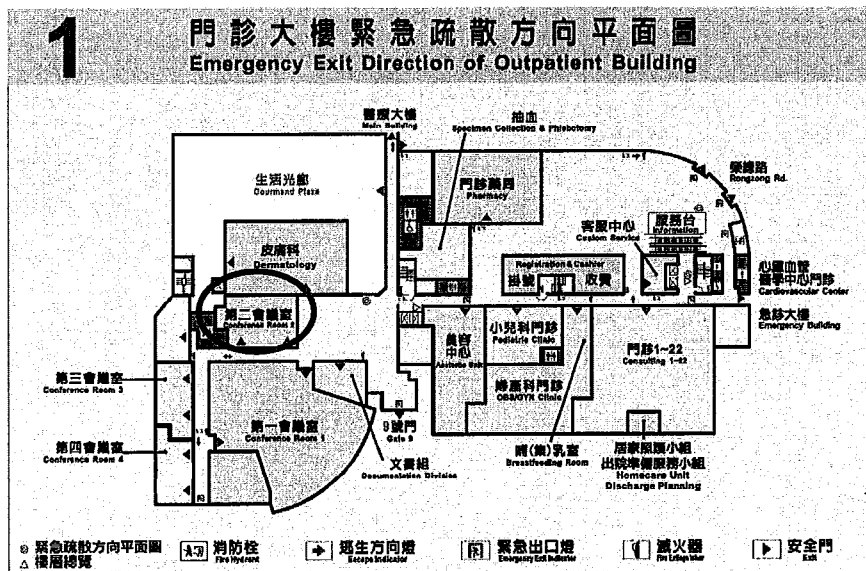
1

門診大樓緊急疏散方向平面圖
Emergency Exit Direction of Outpatient Building

醫療大樓
Main Building

抽血
Specimen Collection & Phlebotomy

榮總路
Rongzong Rd.

生活光廊
Gourmand Plaza

門診藥局
Pharmacy

客服中心
Custom Service

服務台
Information

心臟血管醫學中心門診
Cardiovascular Center

皮膚科
Dermatology

Registration & Cashier
掛號 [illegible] 批價

第二會議室
Conference Room 2

小兒科門診
Pediatric Clinic

急診大樓
Emergency Building

美容中心
Aesthetic Unit

門診1~22
Consulting 1~22

第三會議室
Conference Room 3

婦產科門診
OBS/GYN Clinic

第一會議室
Conference Room 1

9號門
Gate 9

哺(集)乳室
Breastfeeding Room

居家照護小組
出院準備服務小組
Homecare Unit
Discharge Planning

第四會議室
Conference Room 4

文書組
Documentation Division

◎ 緊急疏散方向平面圖
△ 樓層總覽

消防栓
Fire Hydrant

逃生方向燈
Escape Indicator

緊急出口燈
Emergency Exit Indicator

滅火器
Fire Extinguisher

安全門
Exit